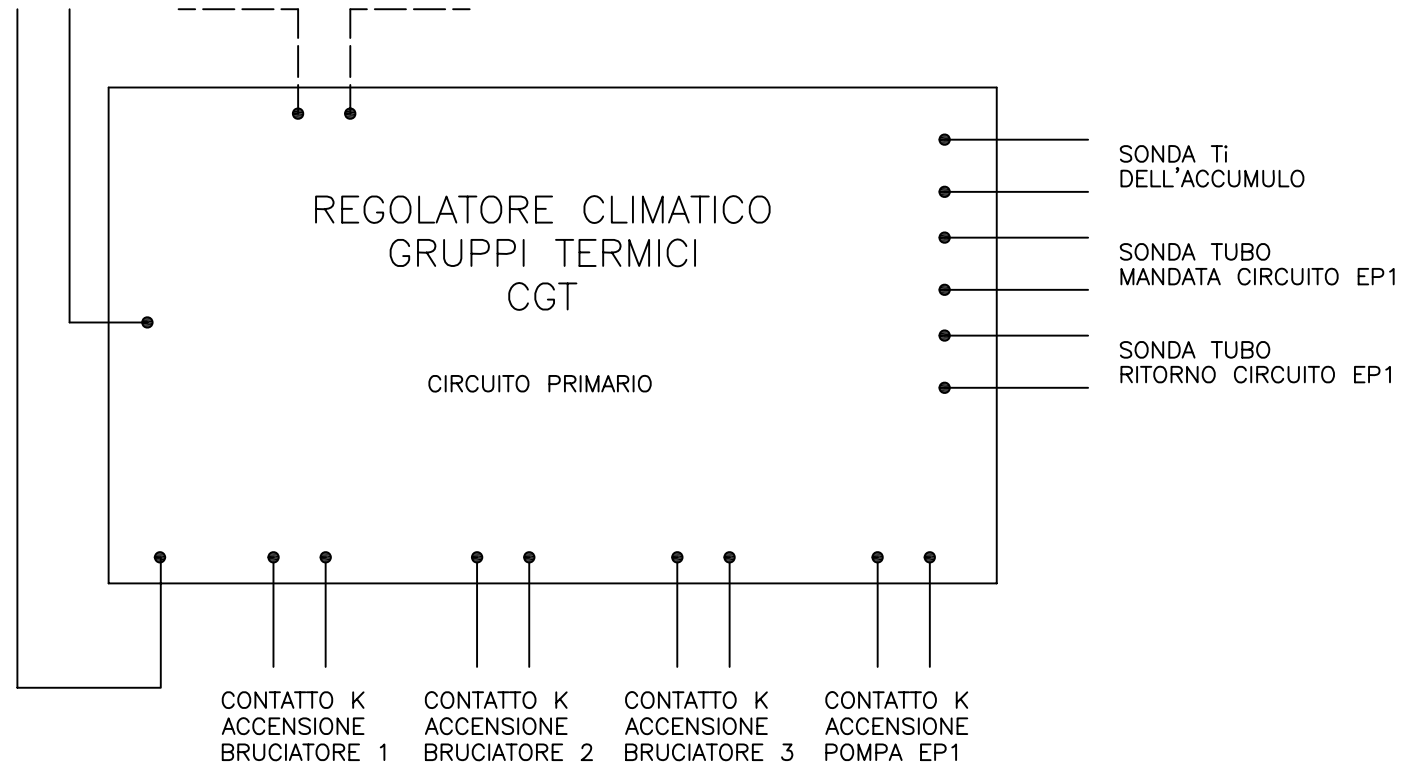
REGOLATORE CLIMATICO
GRUPPI TERMICI
CGT

CIRCUITO PRIMARIO

SONDA Ti
DELL'ACCUMULO

SONDA TUBO
MANDATA CIRCUITO EP1

SONDA TUBO
RITORNO CIRCUITO EP1

CONTATTO K
ACCENSIONE
BRUCIATORE 1

CONTATTO K
ACCENSIONE
BRUCIATORE 2

CONTATTO K
ACCENSIONE
BRUCIATORE 3

CONTATTO K
ACCENSIONE
POMPA EP1